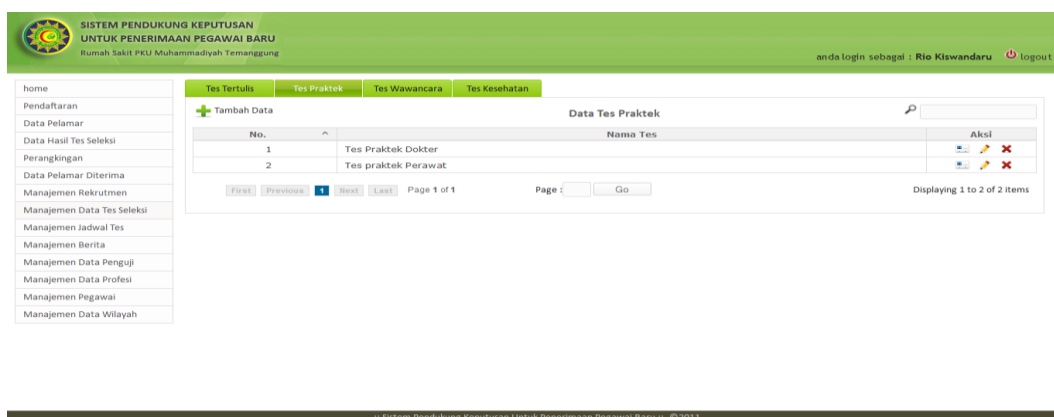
SISTEM PENDUKUNG KEPUTUSAN
UNTUK PENERIMAAN PEGAWAI BARU
Rumah Sakit PKU Muhammadiyah Temanggung

anda login sebagai : Rio Kiswandaru logout

home
Pendaftaran
Data Pelamar
Data Hasil Tes Seleksi
Perangkingan
Data Pelamar Diterima
Manajemen Rekrutmen
Manajemen Data Tes Seleksi
Manajemen Jadwal Tes
Manajemen Berita
Manajemen Data Penguji
Manajemen Data Profesi
Manajemen Pegawai
Manajemen Data Wilayah

Tes Tertulis | Tes Praktek | Tes Wawancara | Tes Kesehatan

Tambah Data

Data Tes Praktek

| No. | Nama Tes | Aksi |
|---|---|---|
| 1 | Tes Praktek Dokter | |
| 2 | Tes praktek Perawat | |

First Previous 1 Next Last Page 1 of 1 Page : Go Displaying 1 to 2 of 2 items

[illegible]